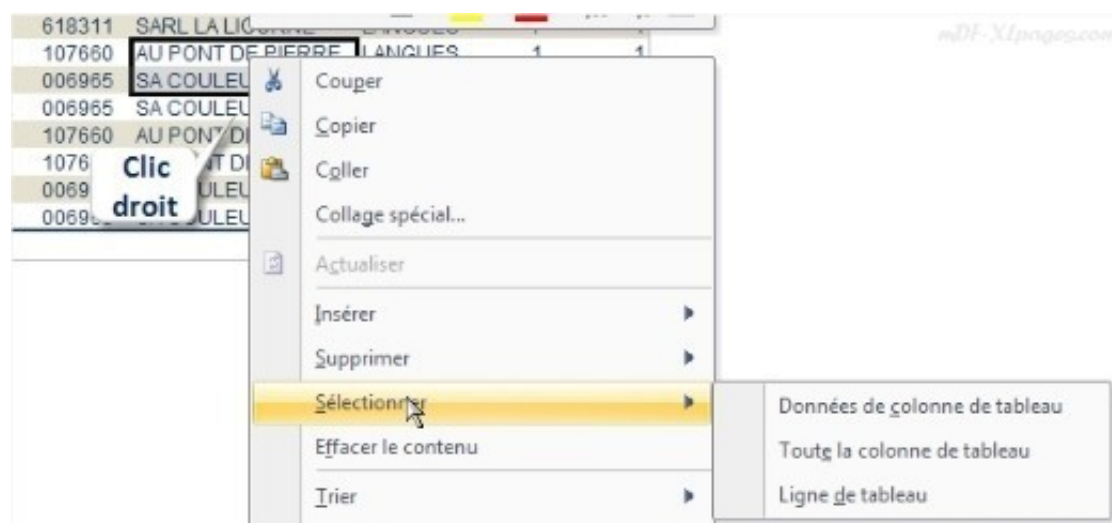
618311 SARL LA LIC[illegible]
107660 AU PONT DE PIERRE LANGUES 1 1
006965 SA COULEU
006965 SA COULEU
107660 AU PONT D
1076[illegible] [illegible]T DU
0069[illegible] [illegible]ULEU
0069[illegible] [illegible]ULEU

Clic droit

mDF-XLpages.com

Couper
Copier
Coller
Collage spécial...
Actualiser
Insérer
Supprimer
Sélectionner
Effacer le contenu
Trier

Données de colonne de tableau
Toute la colonne de tableau
Ligne de tableau